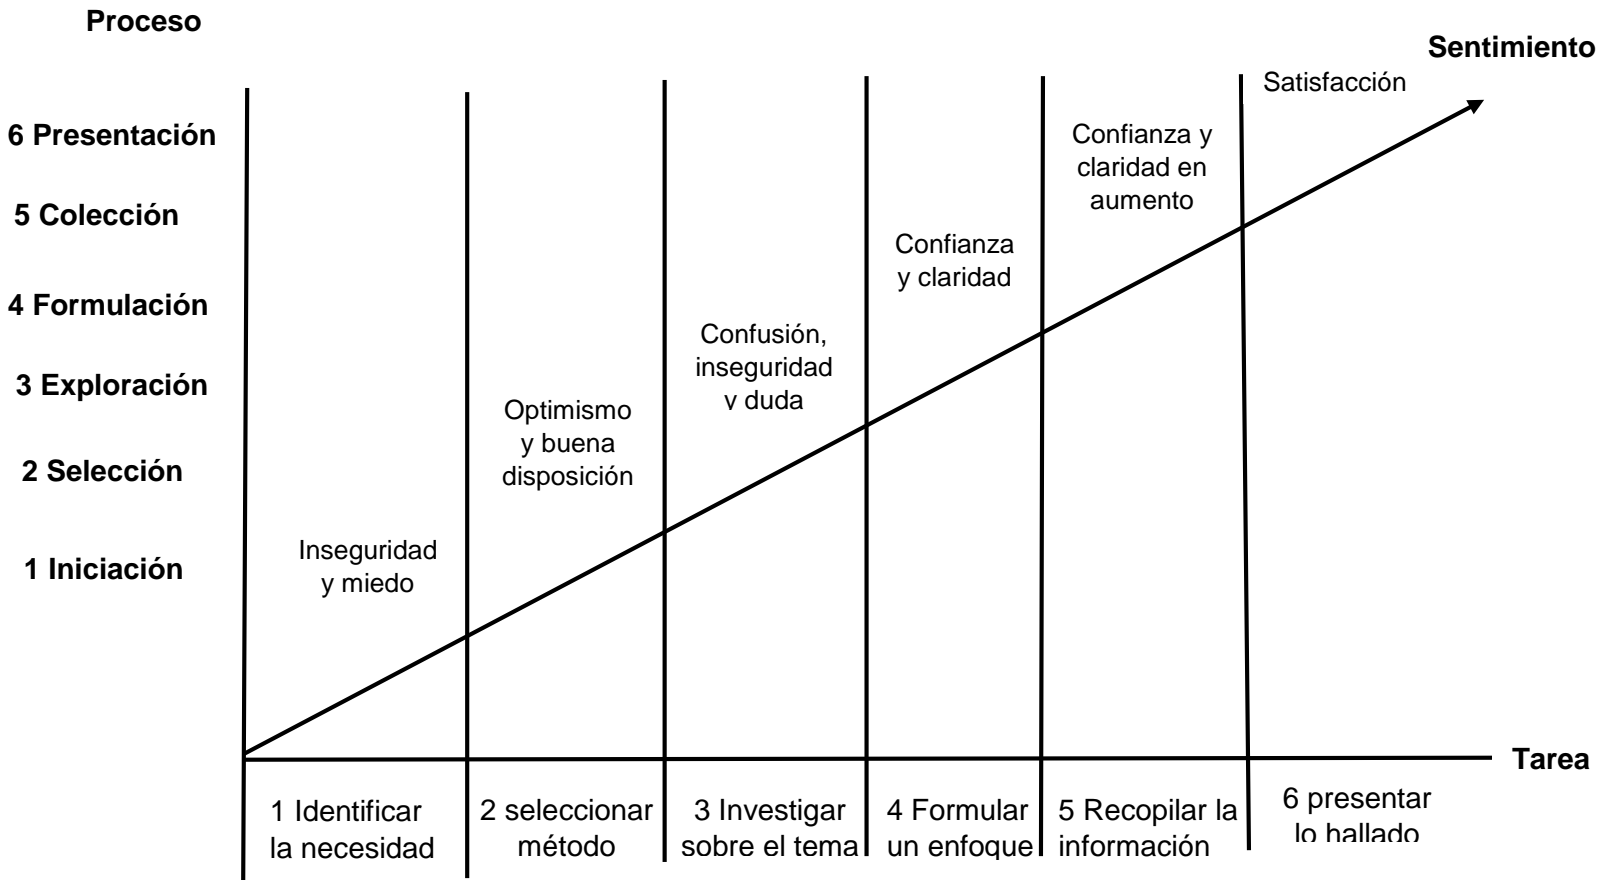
Proceso

Sentimiento

6 Presentación

5 Colección

4 Formulación

3 Exploración

2 Selección

1 Iniciación

Satisfacción

Confianza y claridad en aumento

Confianza y claridad

Confusión, inseguridad y duda

Optimismo y buena disposición

Inseguridad y miedo

Tarea

1 Identificar la necesidad

2 seleccionar método

3 Investigar sobre el tema

4 Formular un enfoque

5 Recopilar la información

6 presentar lo hallado